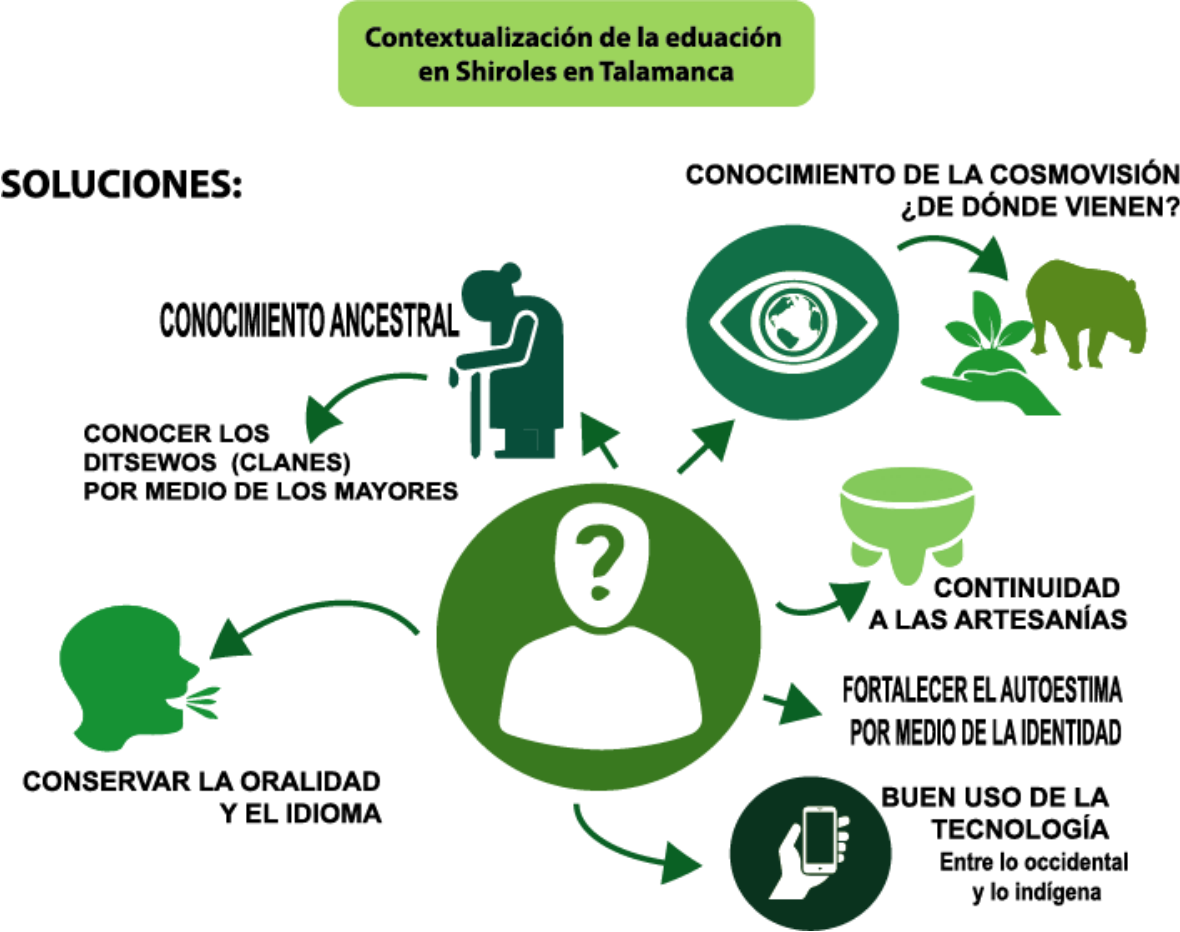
Contextualización de la eduación en Shiroles en Talamanca

SOLUCIONES:

CONOCIMIENTO DE LA COSMOVISIÓN ¿DE DÓNDE VIENEN?

CONOCIMIENTO ANCESTRAL

CONOCER LOS DITSEWOS (CLANES) POR MEDIO DE LOS MAYORES

CONTINUIDAD A LAS ARTESANÍAS

FORTALECER EL AUTOESTIMA POR MEDIO DE LA IDENTIDAD

CONSERVAR LA ORALIDAD Y EL IDIOMA

BUEN USO DE LA TECNOLOGÍA
Entre lo occidental y lo indígena